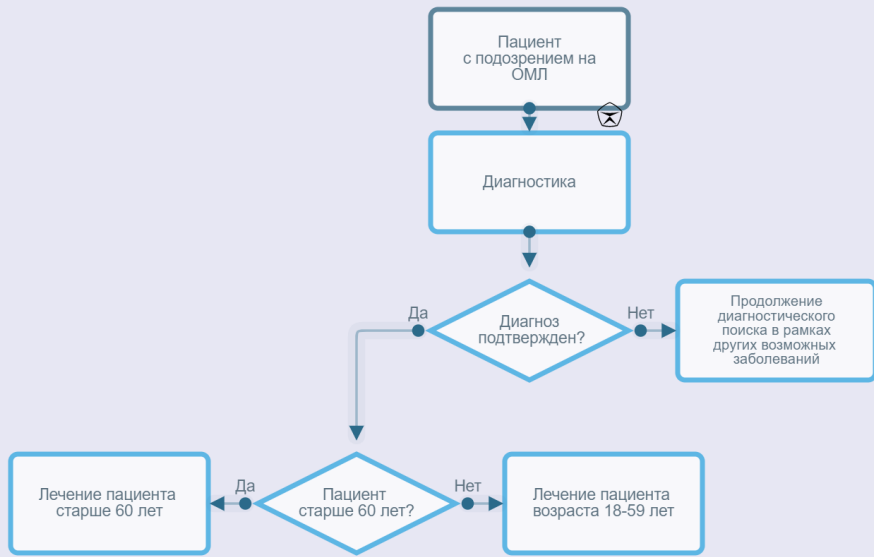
Пациент
с подозрением на ОМЛ

Диагностика

Да

Диагноз подтвержден?

Нет

Продолжение диагностического поиска в рамках других возможных заболеваний

Лечение пациента старше 60 лет

Да

Пациент старше 60 лет?

Нет

Лечение пациента возраста 18-59 лет